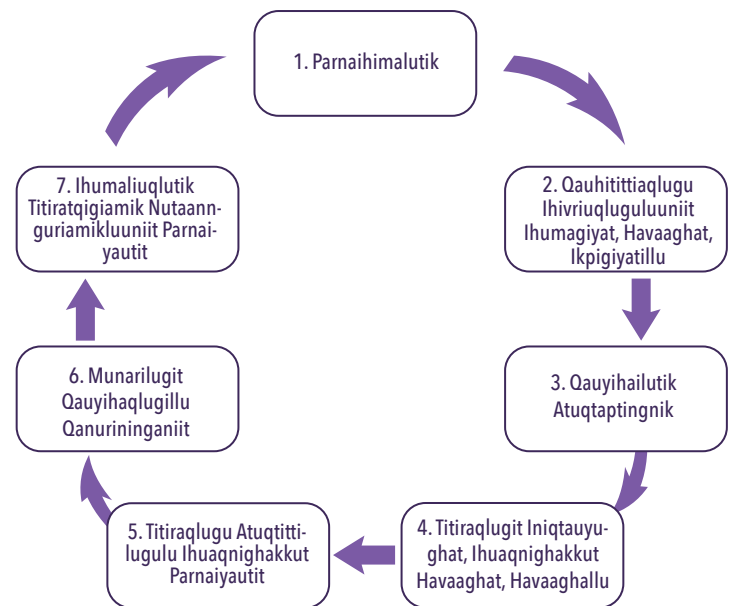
1. Parnaihimalutik

2. Qauhitittiaqlugu Ihivriuqluguluuniit Ihumagiyat, Havaaghat, Ikpigiyatillu

3. Qauyihailutik Atuqtaptingnik

4. Titiraqlugit Iniqtauyughat, Ihuaqnighakkut Havaaghat, Havaaghallu

5. Titiraqlugu Atuqtittilugulu Ihuaqnighakkut Parnaiyautit

6. Munarilugit Qauyihaqlugillu Qanurininganiit

7. Ihumaliuqlutik Titiratqigiamik Nutaannguriamikluuniit Parnaiyautit